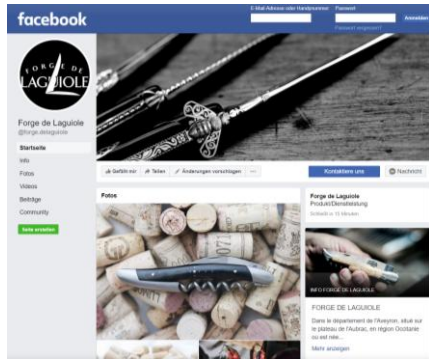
facebook

E-Mail-Adresse oder Handynummer

Passwort

Anmelden

Passwort vergessen?

FORGE DE LAGUIOLE

Forge de Laguiole
@forge.delaguiole

Startseite
Info
Fotos
Videos
Beiträge
Community

Seite erstellen

Gefällt mir
Teilen
Änderungen vorschlagen
...

Kontaktiere uns

Nachricht

Fotos

Forge de Laguiole
Produkt/Dienstleistung

Schließt in 15 Minuten

INFO FORGE DE LAGUIOLE

FORGE DE LAGUIOLE

Dans le département de l'Aveyron, situé sur le plateau de l'Aubrac, en région Occitanie ou est née...

Mehr anzeigen